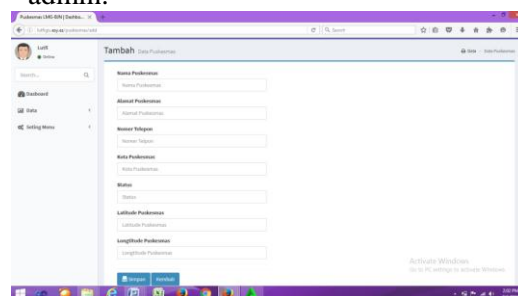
admin.

Puskesmas LMS-BN | Dashbo... ×

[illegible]/puskesmas/add

Q Search

Lutfi
● Online

Search... Q

Dashboard

Data

Setting Menu

Tambah Data Puskesmas

Data > Data Puskesmas

Nama Puskesmas

Nama Puskesmas

Alamat Puskesmas

Alamat Puskesmas

Nomor Telepon

Nomor Telepon

Kota Puskesmas

Kota Puskesmas

Status

Status

Latitude Puskesmas

Latitude Puskesmas

Longititude Puskesmas

Longititude Puskesmas

Simpan Kembali

Activate Windows
Go to PC settings to activate Windows.

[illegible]